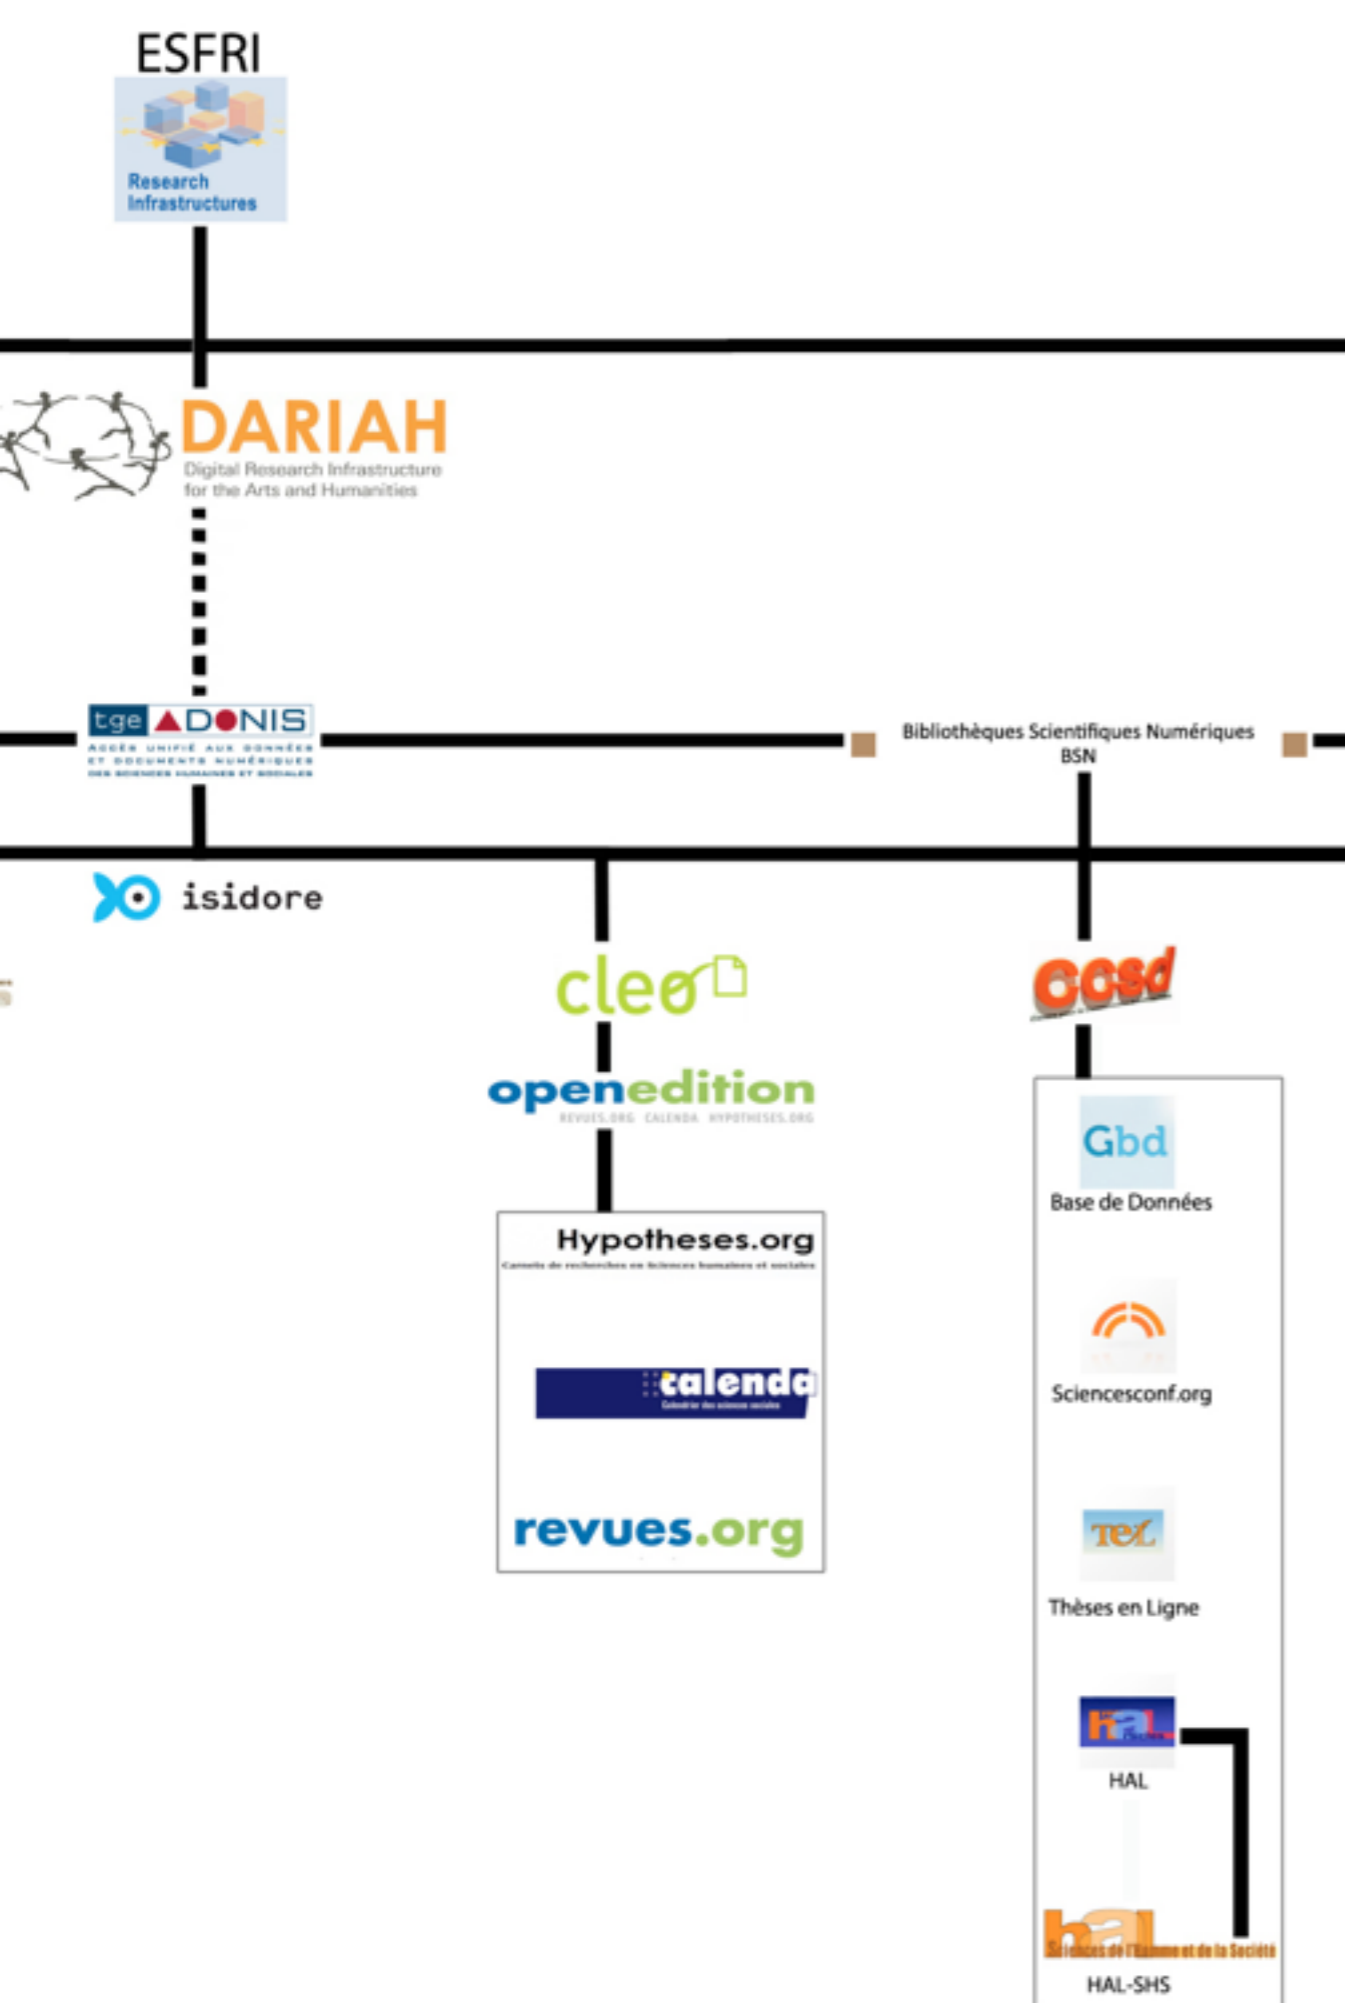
ESFRI

Research Infrastructures

DARIAH
Digital Research Infrastructure for the Arts and Humanities

tge ADONIS
ACCÈS UNIFIÉ AUX DONNÉES ET DOCUMENTS NUMÉRIQUES DES SCIENCES HUMAINES ET SOCIALES

Bibliothèques Scientifiques Numériques
BSN

isidore

cleo

openedition
REVUES.ORG CALENDA HYPOTHESES.ORG

Hypotheses.org
Carnets de recherches en Sciences humaines et sociales

calenda
Calendrier des sciences sociales

revues.org

ccsd

Gbd
Base de Données

Sciencesconf.org

TeL
Thèses en Ligne

HAL
HAL

hal
Sciences de l'Homme et de la Société
HAL-SHS